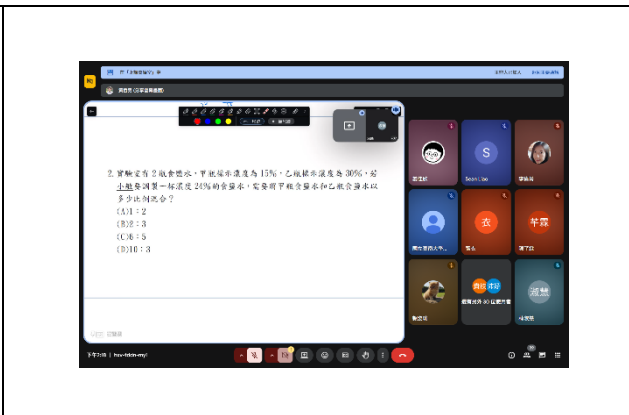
2. 實驗室有 2 瓶食鹽水，甲瓶濃度為 15%，乙瓶濃度為 30%，若小魅要調製一杯濃度 24% 的食鹽水，需要將甲瓶食鹽水和乙瓶食鹽水以多少比例混合？
(A)1：2
(B)2：3
(C)4：5
(D)10：3

S

Sean Liao

衣

芊霖

下午2:18 | hsv-fdcb-myf

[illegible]